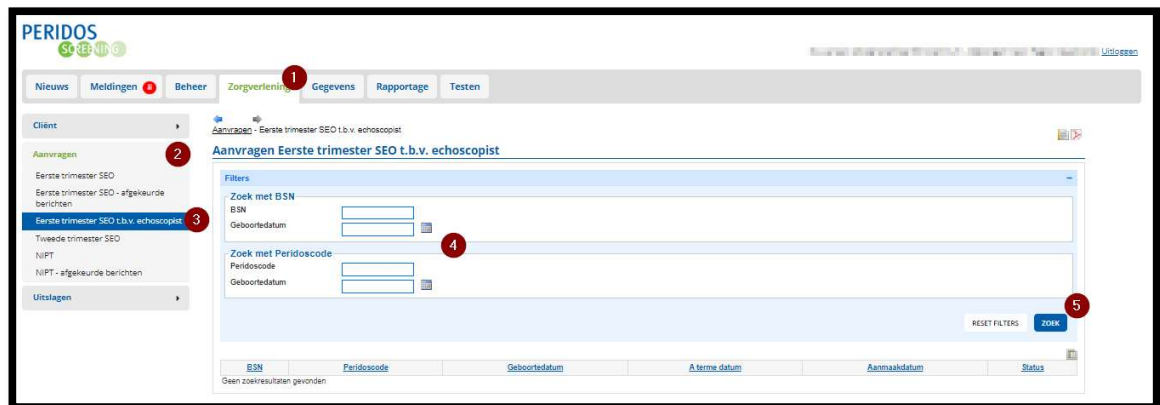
PERIDOS
SCREENING

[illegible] Uitloggen

Nieuws Meldingen Beheer Zorgverlening 1 Gegevens Rapportage Testen

Cliënt

Aanvragen 2

Eerste trimester SEO
Eerste trimester SEO - afgekeurde berichten
Eerste trimester SEO t.b.v. echoscopist 3
Tweede trimester SEO
NIPT
NIPT - afgekeurde berichten

Uitslagen

Aanvragen - Eerste trimester SEO t.b.v. echoscopist

Aanvragen Eerste trimester SEO t.b.v. echoscopist

Filters

Zoek met BSN
BSN
Geboortedatum

4

Zoek met Peridoscode
Peridoscode
Geboortedatum

5

RESET FILTERS ZOEK

| BSN | Peridoscode | Geboortedatum | A terme datum | Aanmaakdatum | Status |
|---|---|---|---|---|---|

Geen zoekresultaten gevonden